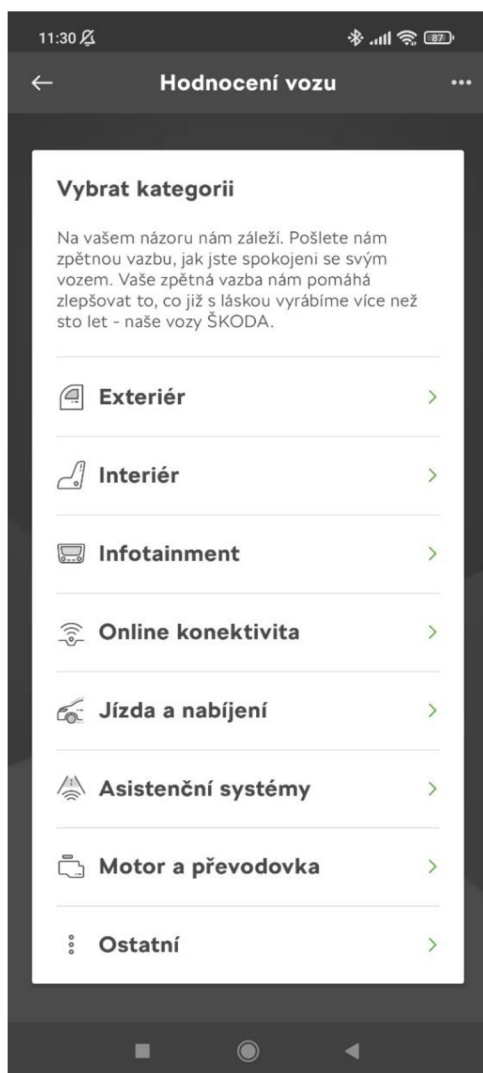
11:30

87

Hodnocení vozu

Vybrat kategorii

Na vašem názoru nám záleží. Pošlete nám zpětnou vazbu, jak jste spokojeni se svým vozem. Vaše zpětná vazba nám pomáhá zlepšovat to, co již s láskou vyrábíme více než sto let - naše vozy ŠKODA.

Exteriér

Interiér

Infotainment

Online konektivita

Jízda a nabíjení

Asistenční systémy

Motor a převodovka

Ostatní